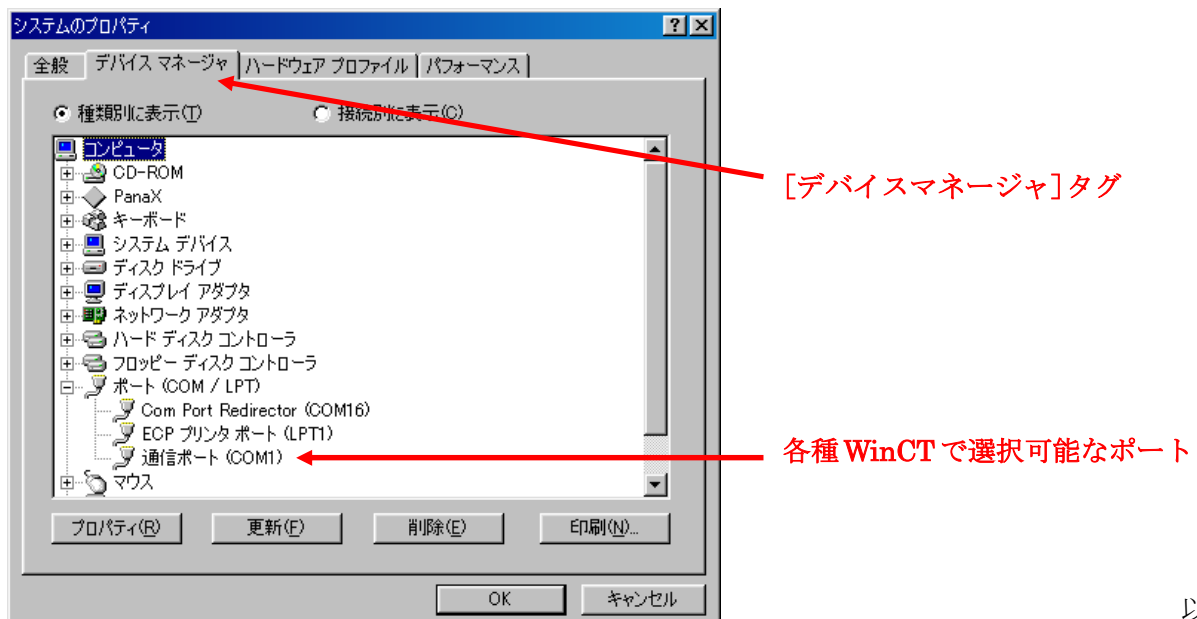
システムのプロパティ
?
×
全般
デバイス マネージャ
ハードウェア プロファイル
パフォーマンス
種類別に表示(T)
接続別に表示(C)
コンピュータ
CD-ROM
PanaX
キーボード
システム デバイス
ディスク ドライブ
ディスプレイ アダプタ
ネットワーク アダプタ
ハード ディスク コントローラ
フロッピー ディスク コントローラ
ポート (COM / LPT)
Com Port Redirector (COM16)
ECP プリンタ ポート (LPT1)
通信ポート (COM1)
マウス
プロパティ(R)
更新(F)
削除(E)
印刷(N)...
OK
キャンセル
[デバイスマネージャ]タグ
各種 WinCT で選択可能なポート
以